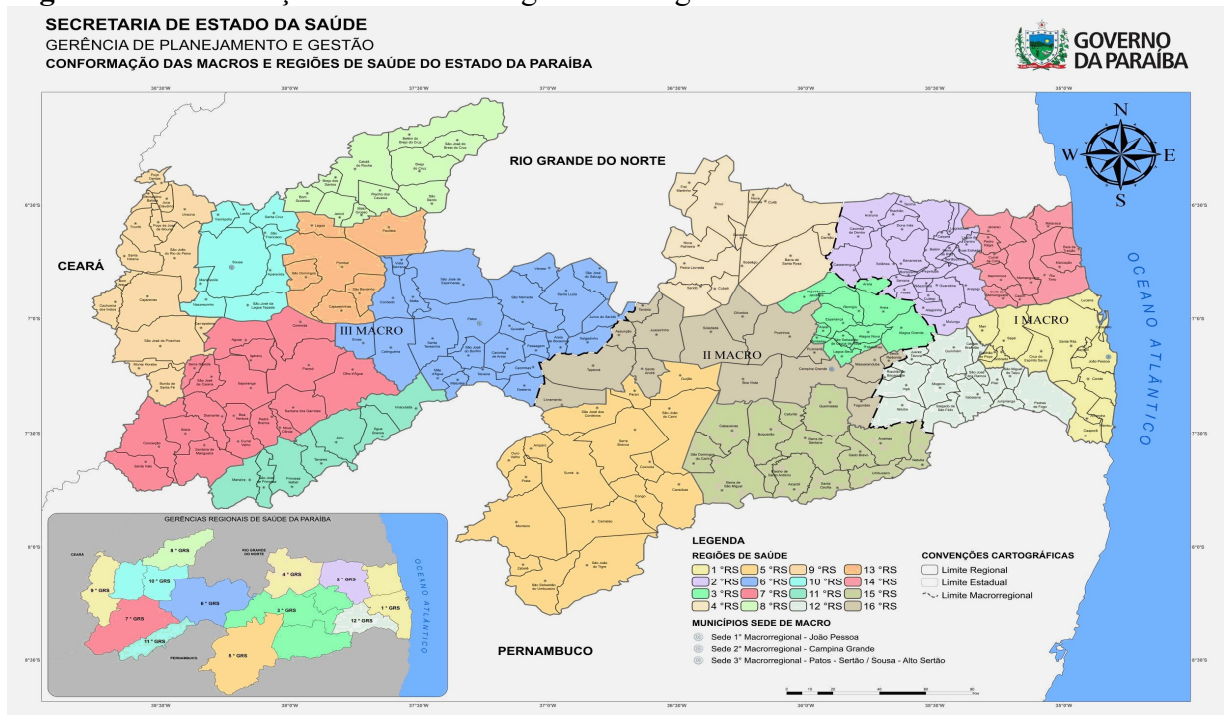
SECRETARIA DE ESTADO DA SAÚDE
GERÊNCIA DE PLANEJAMENTO E GESTÃO
CONFORMAÇÃO DAS MACROS E REGIÕES DE SAÚDE DO ESTADO DA PARAÍBA

GOVERNO DA PARAÍBA

RIO GRANDE DO NORTE
CEARÁ
PERNAMBUCO
OCEANO ATLÂNTICO

N
W
E
S

III MACRO
II MACRO
I MACRO

GERÊNCIAS REGIONAIS DE SAÚDE DA PARAÍBA
CEARÁ
RIO GRANDE DO NORTE
PERNAMBUCO
OCEANO ATLÂNTICO
8 ° GRS
10 ° GRS
9 ° GRS
4 ° GRS
2 ° GRS
6 ° GRS
7 ° GRS
3 ° GRS
1 ° GRS
11 ° GRS
12 ° GRS
5 ° GRS

LEGENDA
REGIÕES DE SAÚDE
| 1 °RS | 5 °RS | 9 °RS | 13 °RS |
|---|---|---|---|
| 2 °RS | 6 °RS | 10 °RS | 14 °RS |
| 3 °RS | 7 °RS | 11 °RS | 15 °RS |
| 4 °RS | 8 °RS | 12 °RS | 16 °RS |

CONVENÇÕES CARTOGRÁFICAS
Limite Regional
Limite Estadual
Limite Macrorregional

MUNICÍPIOS SEDE DE MACRO
Sede 1° Macrorregional - João Pessoa
Sede 2° Macrorregional - Campina Grande
Sede 3° Macrorregional - Patos - Sertão / Sousa - Alto Sertão